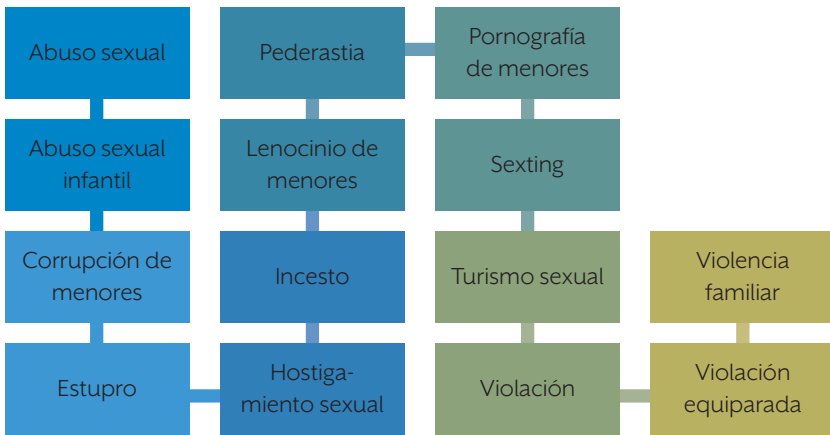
Abuso sexual

Abuso sexual infantil

Corrupción de menores

Estupro

Hostigamiento sexual

Incesto

Lenocinio de menores

Pederastia

Pornografía de menores

Sexting

Turismo sexual

Violación

Violación equiparada

Violencia familiar